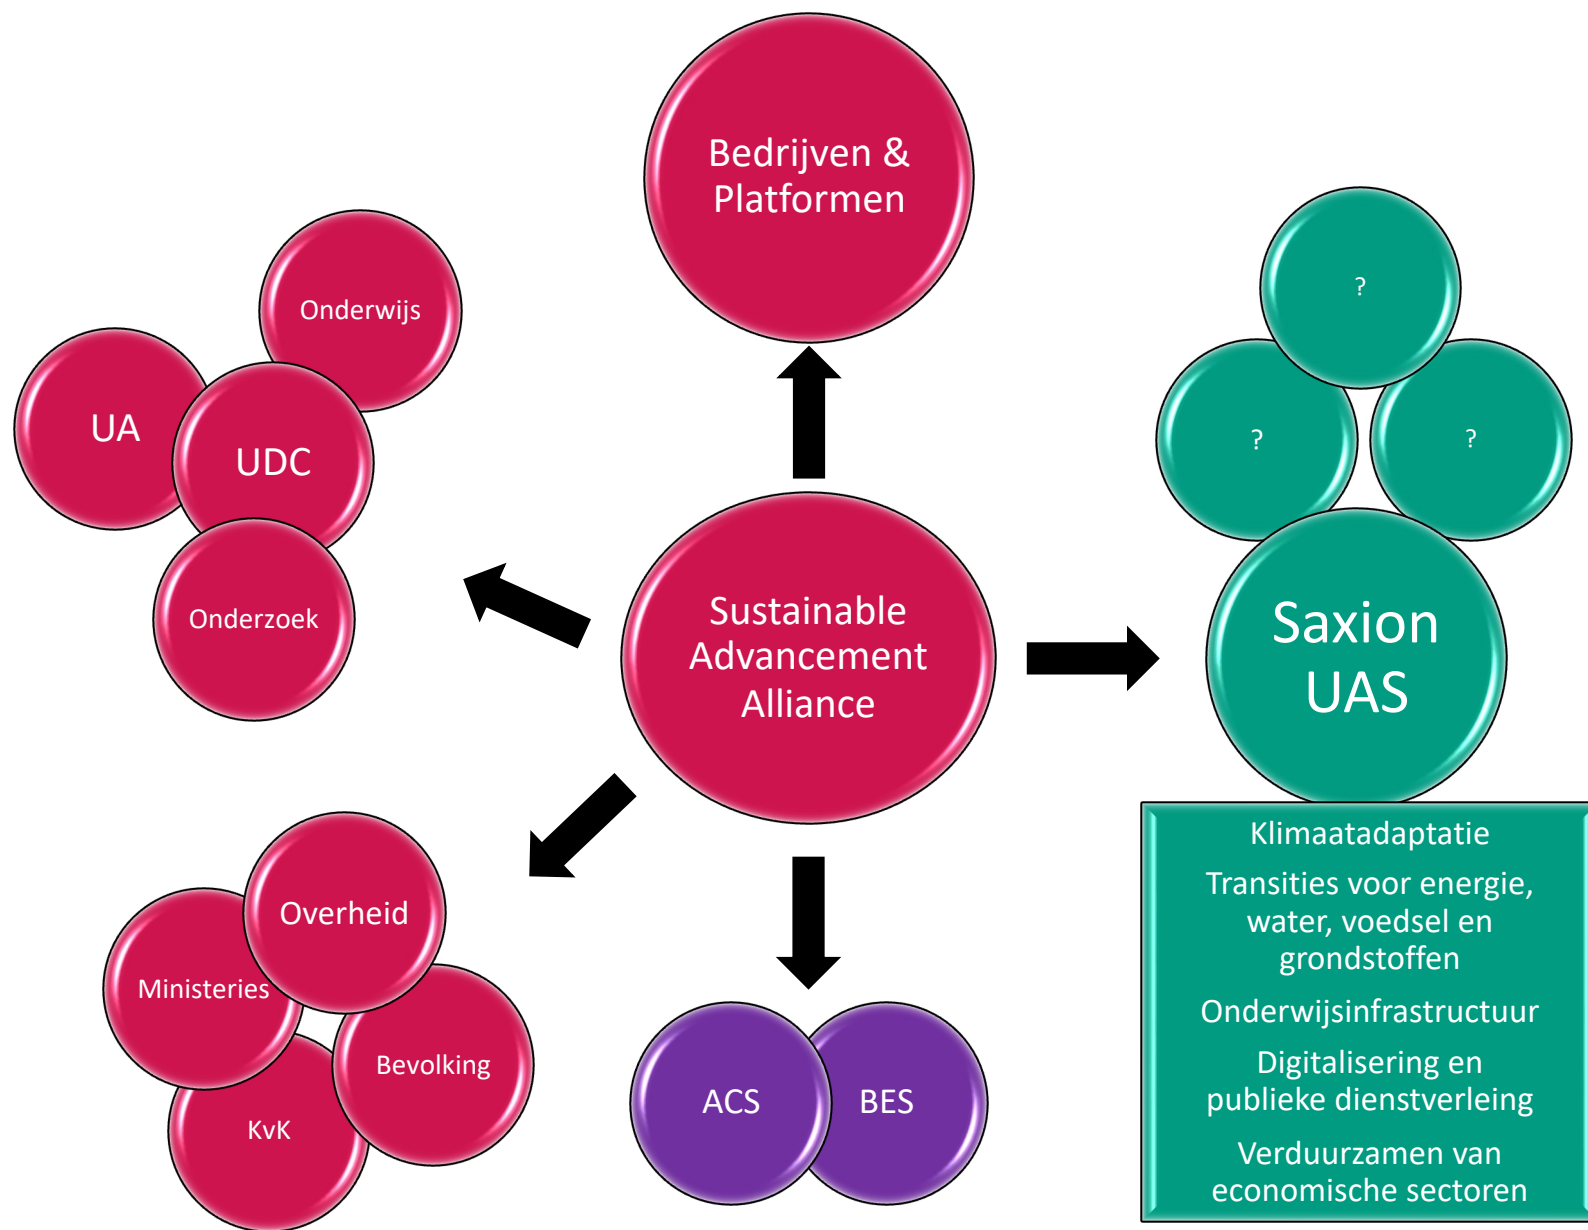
Bedrijven & Platformen

Onderwijs

UA

UDC

Onderzoek

Sustainable Advancement Alliance

?

?

?

Saxion UAS

Klimaatadaptatie

Transities voor energie, water, voedsel en grondstoffen

Onderwijsinfrastructuur

Digitalisering en publieke dienstverleing

Verduurzamen van economische sectoren

Overheid

Ministeries

Bevolking

KvK

ACS

BES